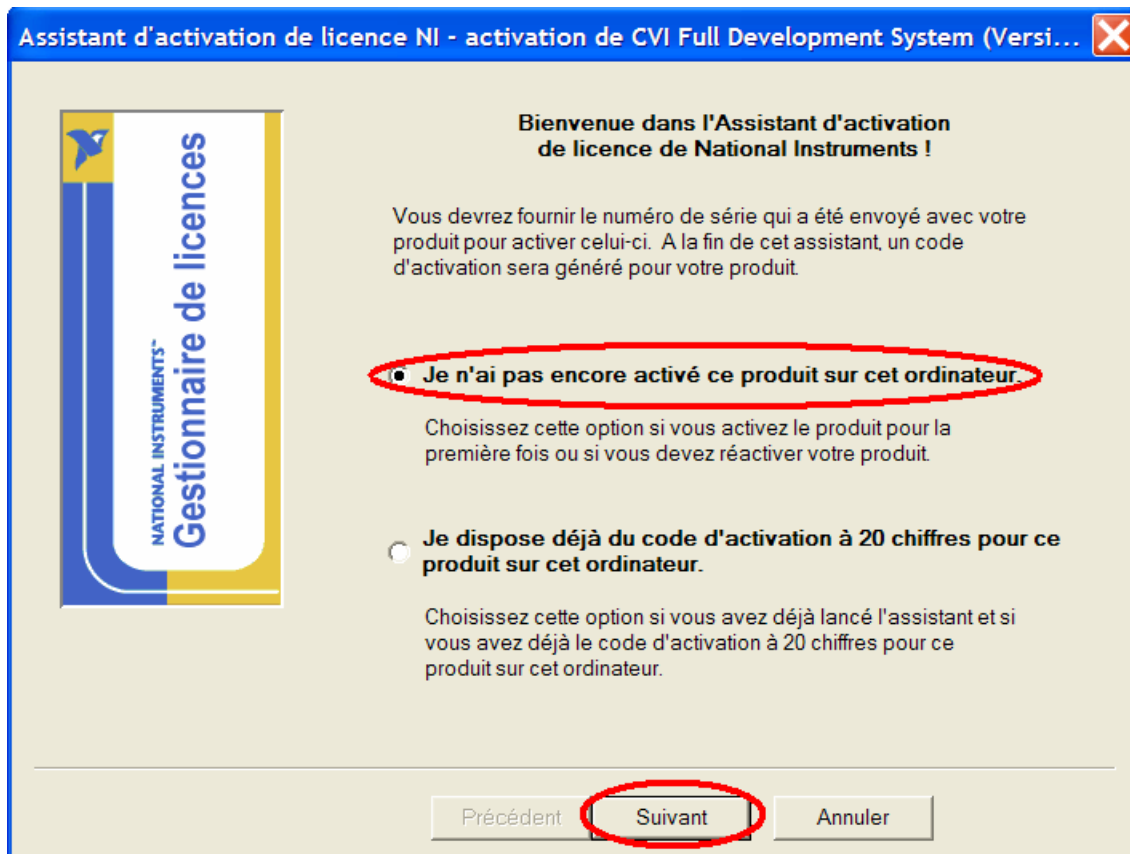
Assistant d'activation de licence NI - activation de CVI Full Development System (Versi...

NATIONAL INSTRUMENTS™
Gestionnaire de licences

Bienvenue dans l'Assistant d'activation de licence de National Instruments !

Vous devrez fournir le numéro de série qui a été envoyé avec votre produit pour activer celui-ci. A la fin de cet assistant, un code d'activation sera généré pour votre produit.

Je n'ai pas encore activé ce produit sur cet ordinateur.

Choisissez cette option si vous activez le produit pour la première fois ou si vous devez réactiver votre produit.

Je dispose déjà du code d'activation à 20 chiffres pour ce produit sur cet ordinateur.

Choisissez cette option si vous avez déjà lancé l'assistant et si vous avez déjà le code d'activation à 20 chiffres pour ce produit sur cet ordinateur.

Précédent Suivant Annuler